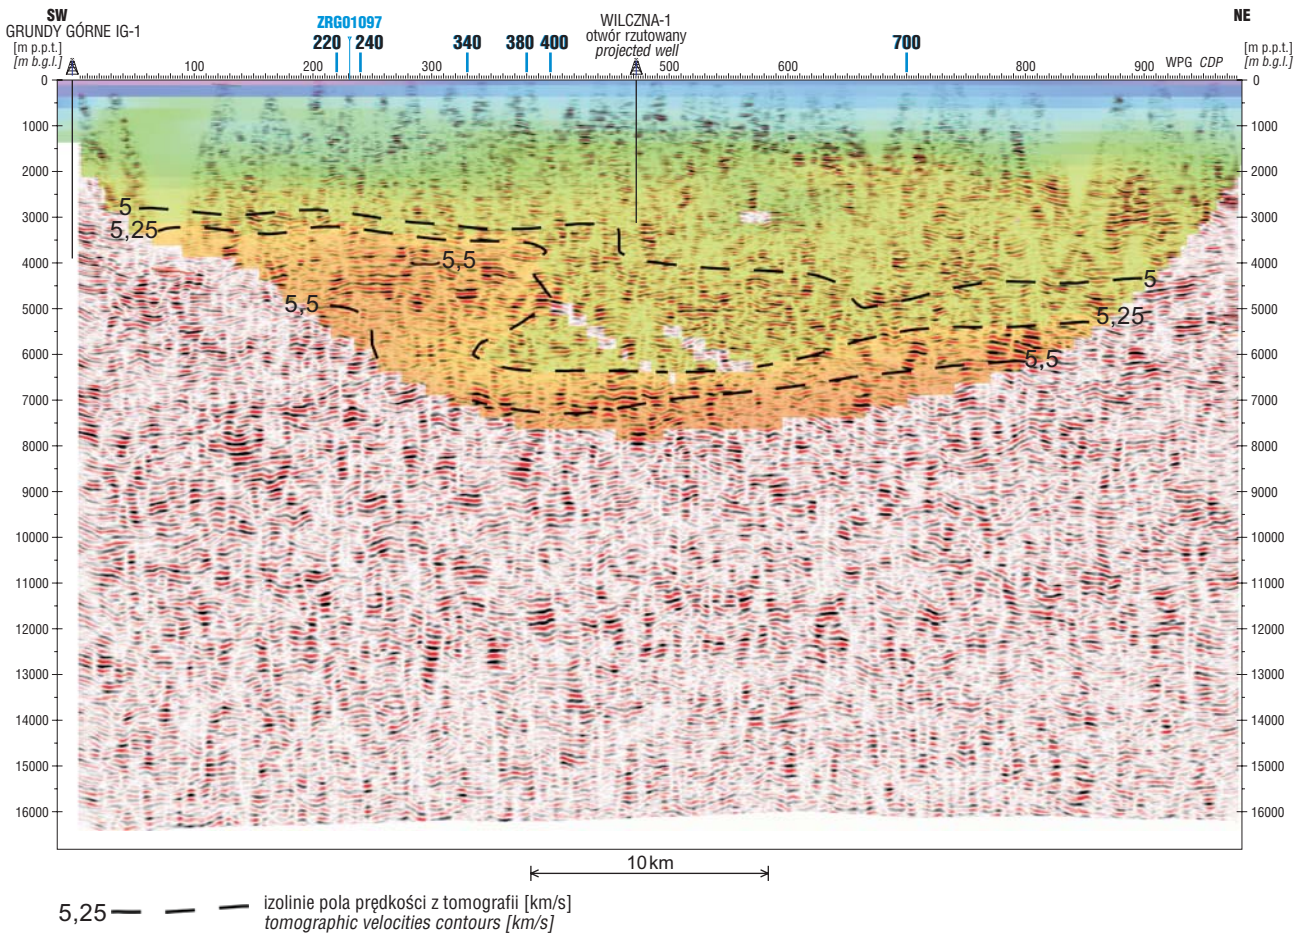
SW
GRUNDY GÓRNE IG-1
[m p.p.t.]
[m b.g.l.]

ZRG01097
220 240 340 380 400

WILCZNA-1
otwór rzutowany
projected well

700

NE
[m p.p.t.]
[m b.g.l.]

100 200 300 500 600 700 800 900 WPG CDP

0
1000
2000
3000
4000
5000
6000
7000
8000
9000
10000
11000
12000
13000
14000
15000
16000

5
5,25
5,5
5,5
5
5,25
5,5

0
1000
2000
3000
4000
5000
6000
7000
8000
9000
10000
11000
12000
13000
14000
15000
16000

10 km

5,25 izolinie pola prędkości z tomografii [km/s]
tomographic velocities contours [km/s]